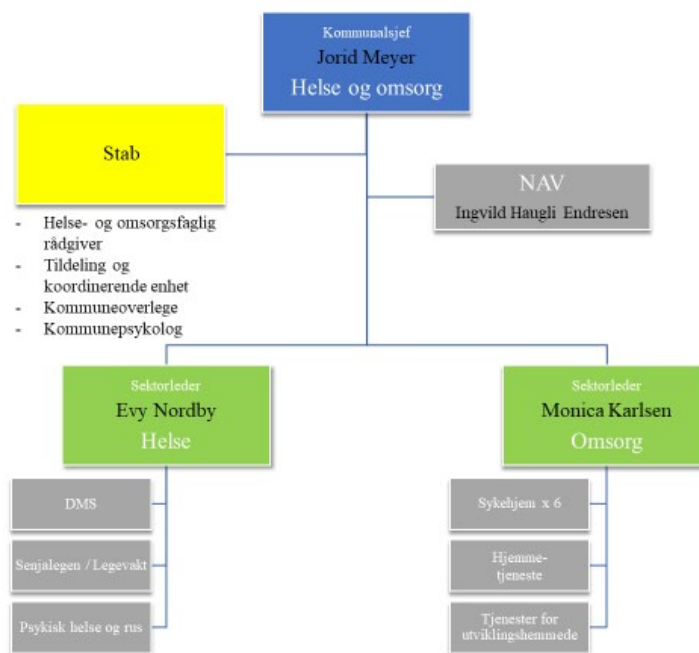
Kommunalsjef
Jorid Meyer
Helse og omsorg

Stab

- Helse- og omsorgsfaglig rådgiver
- Tildeling og koordinerende enhet
- Kommuneoverlege
- Kommunepsykolog

NAV
Ingvild Haugli Endresen

Sektorleder
Evy Nordby
Helse

DMS

Senjalegen / Legevakt

Psykisk helse og rus

Sektorleder
Monica Karlsen
Omsorg

Sykehjem x 6

Hjemmetjeneste

Tjenester for utviklingshemmede